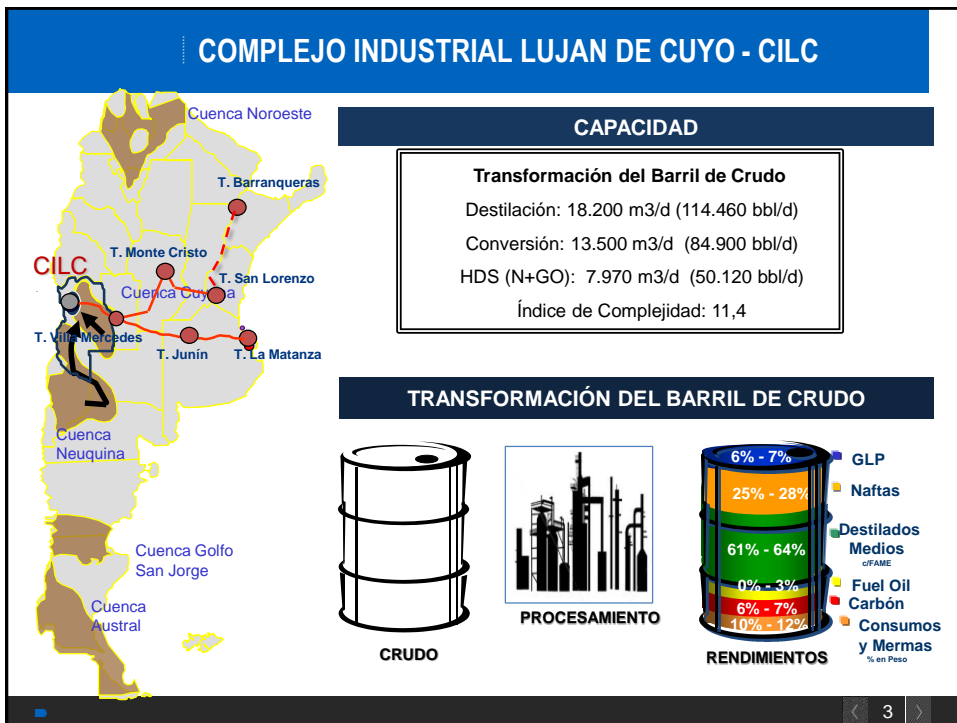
COMPLEJO INDUSTRIAL LUJAN DE CUYO - CILC

Cuenca Noroeste

T. Barranqueras

T. Monte Cristo

CILC

T. San Lorenzo

Cuenca Cuyana

T. Villa Mercedes

T. Junín

T. La Matanza

Cuenca Neuquina

Cuenca Golfo San Jorge

Cuenca Austral

CAPACIDAD

Transformación del Barril de Crudo

Destilación: 18.200 m3/d (114.460 bbl/d)

Conversión: 13.500 m3/d (84.900 bbl/d)

HDS (N+GO): 7.970 m3/d (50.120 bbl/d)

Índice de Complejidad: 11,4

TRANSFORMACIÓN DEL BARRIL DE CRUDO

CRUDO

PROCESAMIENTO

6% - 7%
25% - 28%
61% - 64%
0% - 3%
6% - 7%
10% - 12%

GLP
Naftas
Destilados Medios
c/FAME
Fuel Oil
Carbón
Consumos y Mermas
% en Peso

RENDIMIENTOS

3